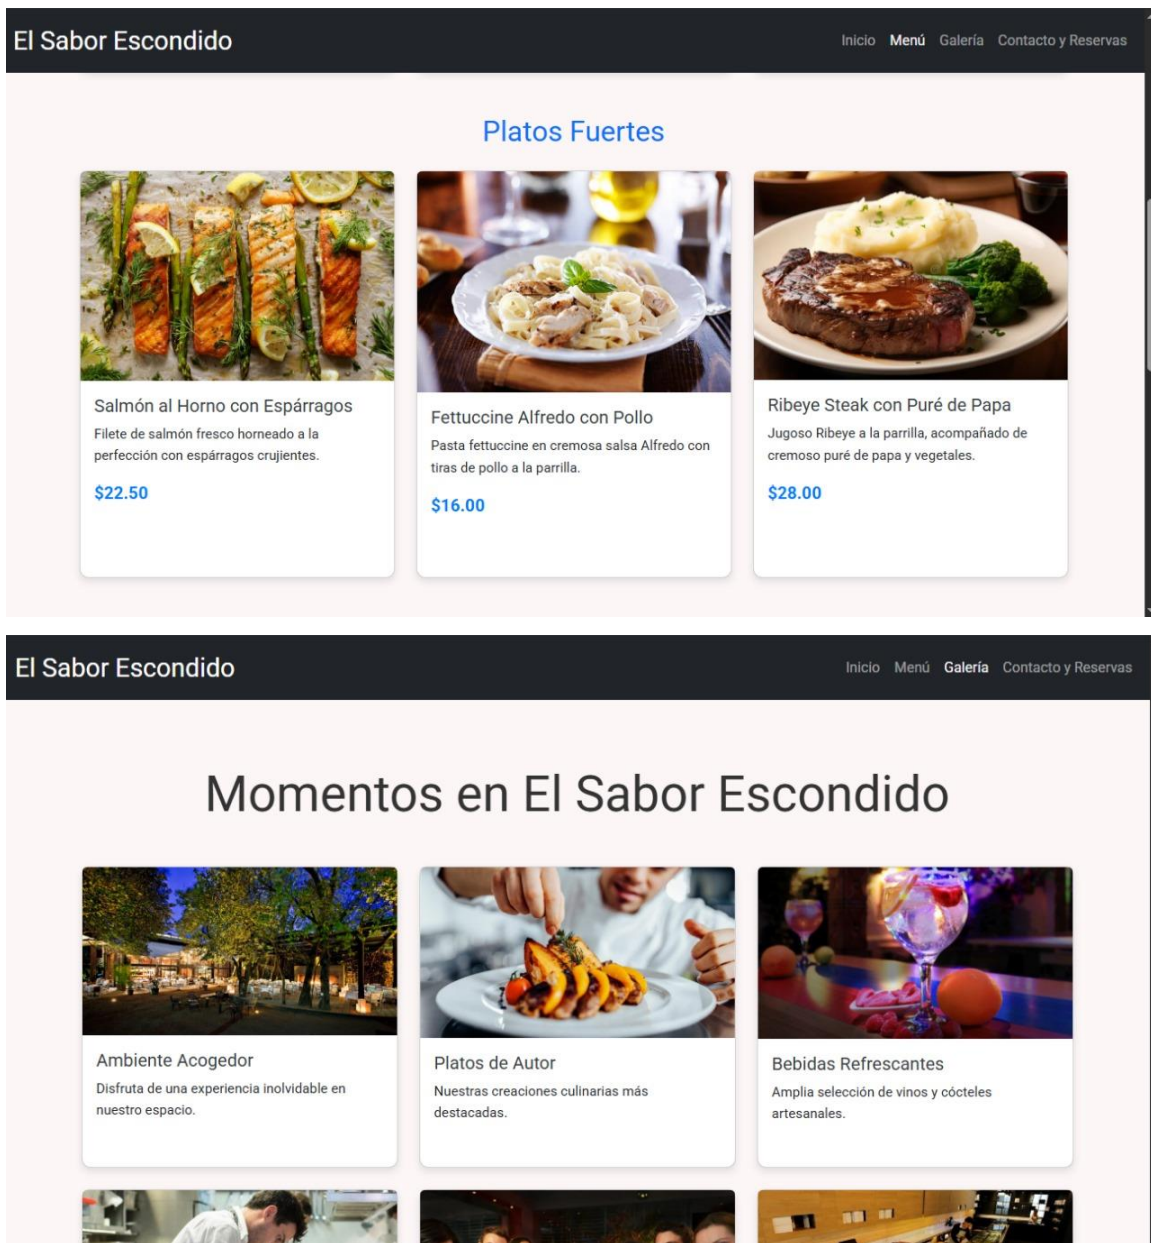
El Sabor Escondido

Inicio Menú Galería Contacto y Reservas

Platos Fuertes

Salmón al Horno con Espárragos

Filete de salmón fresco horneado a la perfección con espárragos crujientes.

$22.50

Fettuccine Alfredo con Pollo

Pasta fettuccine en cremosa salsa Alfredo con tiras de pollo a la parrilla.

$16.00

Ribeye Steak con Puré de Papa

Jugoso Ribeye a la parrilla, acompañado de cremoso puré de papa y vegetales.

$28.00

El Sabor Escondido

Inicio Menú Galería Contacto y Reservas

Momentos en El Sabor Escondido

Ambiente Acogedor

Disfruta de una experiencia inolvidable en nuestro espacio.

Platos de Autor

Nuestras creaciones culinarias más destacadas.

Bebidas Refrescantes

Amplia selección de vinos y cócteles artesanales.